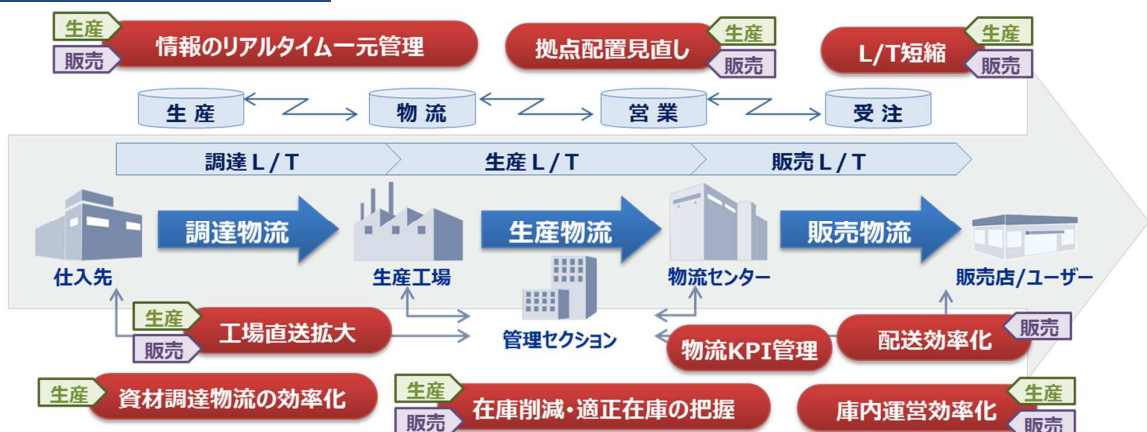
生産
販売
情報のリアルタイム一元管理

生産
拠点配置見直し
販売

生産
L/T短縮
販売

生 産
物 流
営 業
受 注

調達 L / T
生産 L / T
販売 L / T

調達物流
生産物流
販売物流

仕入先
生産工場
物流センター
販売店/ユーザー

生産
工場直送拡大
販売

管理セクション

物流KPI管理

配送効率化
販売

生産
資材調達物流の効率化

生産
在庫削減・適正在庫の把握
販売

庫内運営効率化
生産
販売